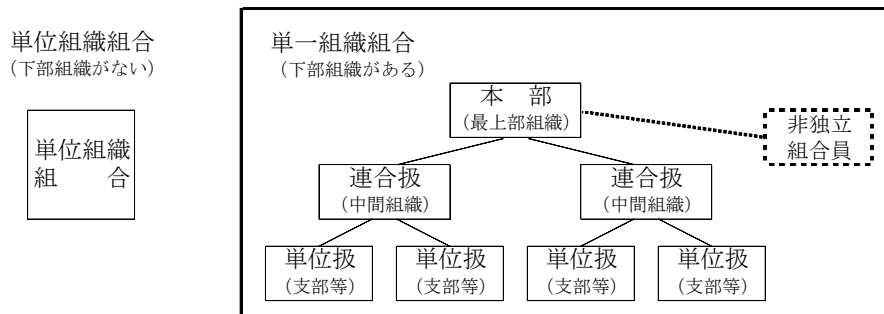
単位組織組合
（下部組織がない）

単位組織
組　　合

単一組織組合
（下部組織がある）

本　部
（最上部組織）

非独立
組合員

連合扱
（中間組織）

連合扱
（中間組織）

単位扱
（支部等）

単位扱
（支部等）

単位扱
（支部等）

単位扱
（支部等）